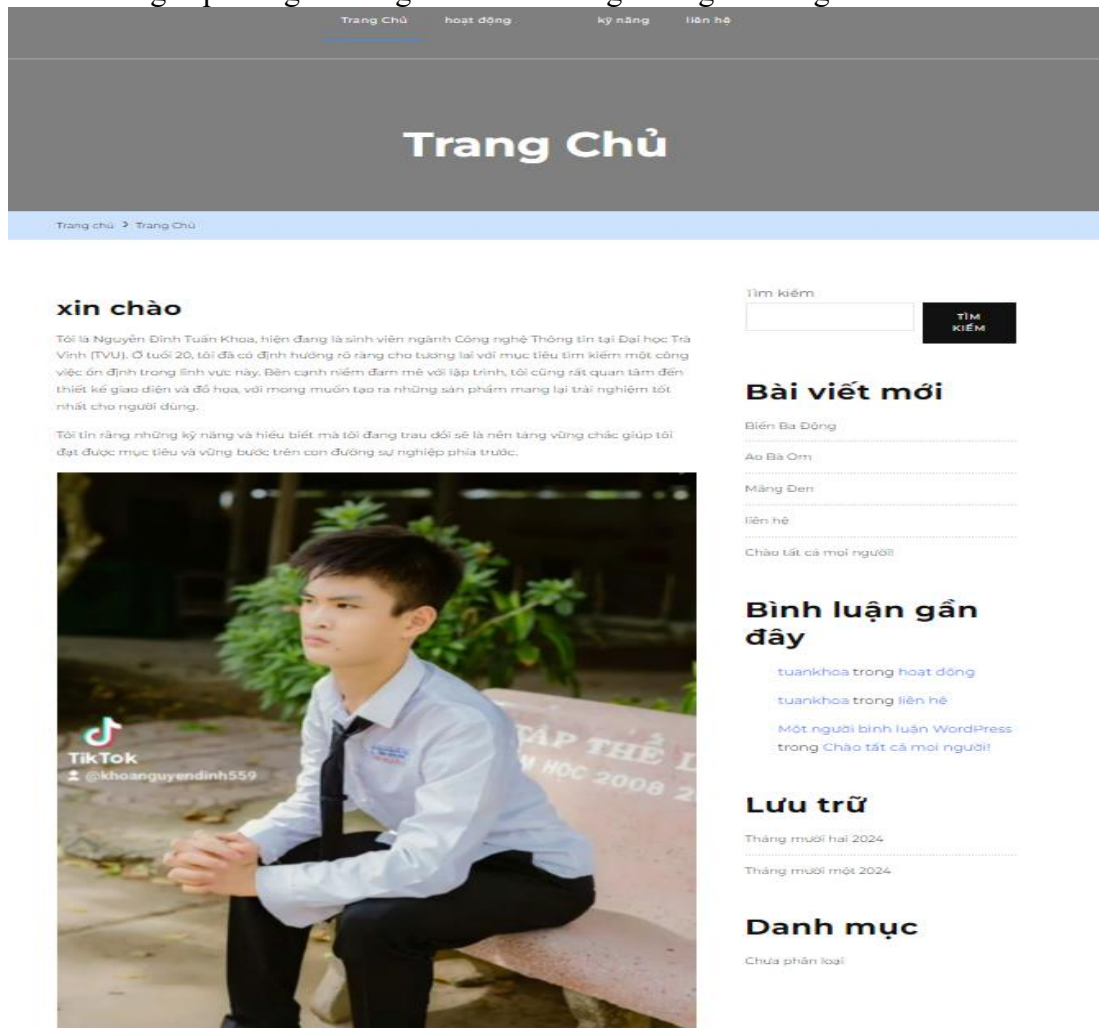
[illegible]

Trang Chủ hoạt động kỹ năng liên hệ

Trang Chủ

Trang chủ › Trang Chủ

xin chào

Tôi là Nguyễn Đình Tuấn Khoa, hiện đang là sinh viên ngành Công nghệ Thông tin tại Đại học Trà Vinh (TVU). Ở tuổi 20, tôi đã có định hướng rõ ràng cho tương lai với mục tiêu tìm kiếm một công việc ổn định trong lĩnh vực này. Bên cạnh niềm đam mê với lập trình, tôi cũng rất quan tâm đến thiết kế giao diện và đồ họa, với mong muốn tạo ra những sản phẩm mang lại trải nghiệm tốt nhất cho người dùng.

Tôi tin rằng những kỹ năng và hiểu biết mà tôi đang trau dồi sẽ là nền tảng vững chắc giúp tôi đạt được mục tiêu và vững bước trên con đường sự nghiệp phía trước.

TikTok
@khoanguyendinh559

CẤP THỂ L
HỌC 2008 2

Tìm kiếm

TÌM KIẾM

Bài viết mới

Biển Ba Động

Ao Bà Om

Măng Đen

liên hệ

Chào tất cả mọi người!

Bình luận gần đây

tuankhoa trong hoạt động

tuankhoa trong liên hệ

Một người bình luận WordPress trong Chào tất cả mọi người!

Lưu trữ

Tháng mười hai 2024

Tháng mười một 2024

Danh mục

Chưa phân loại